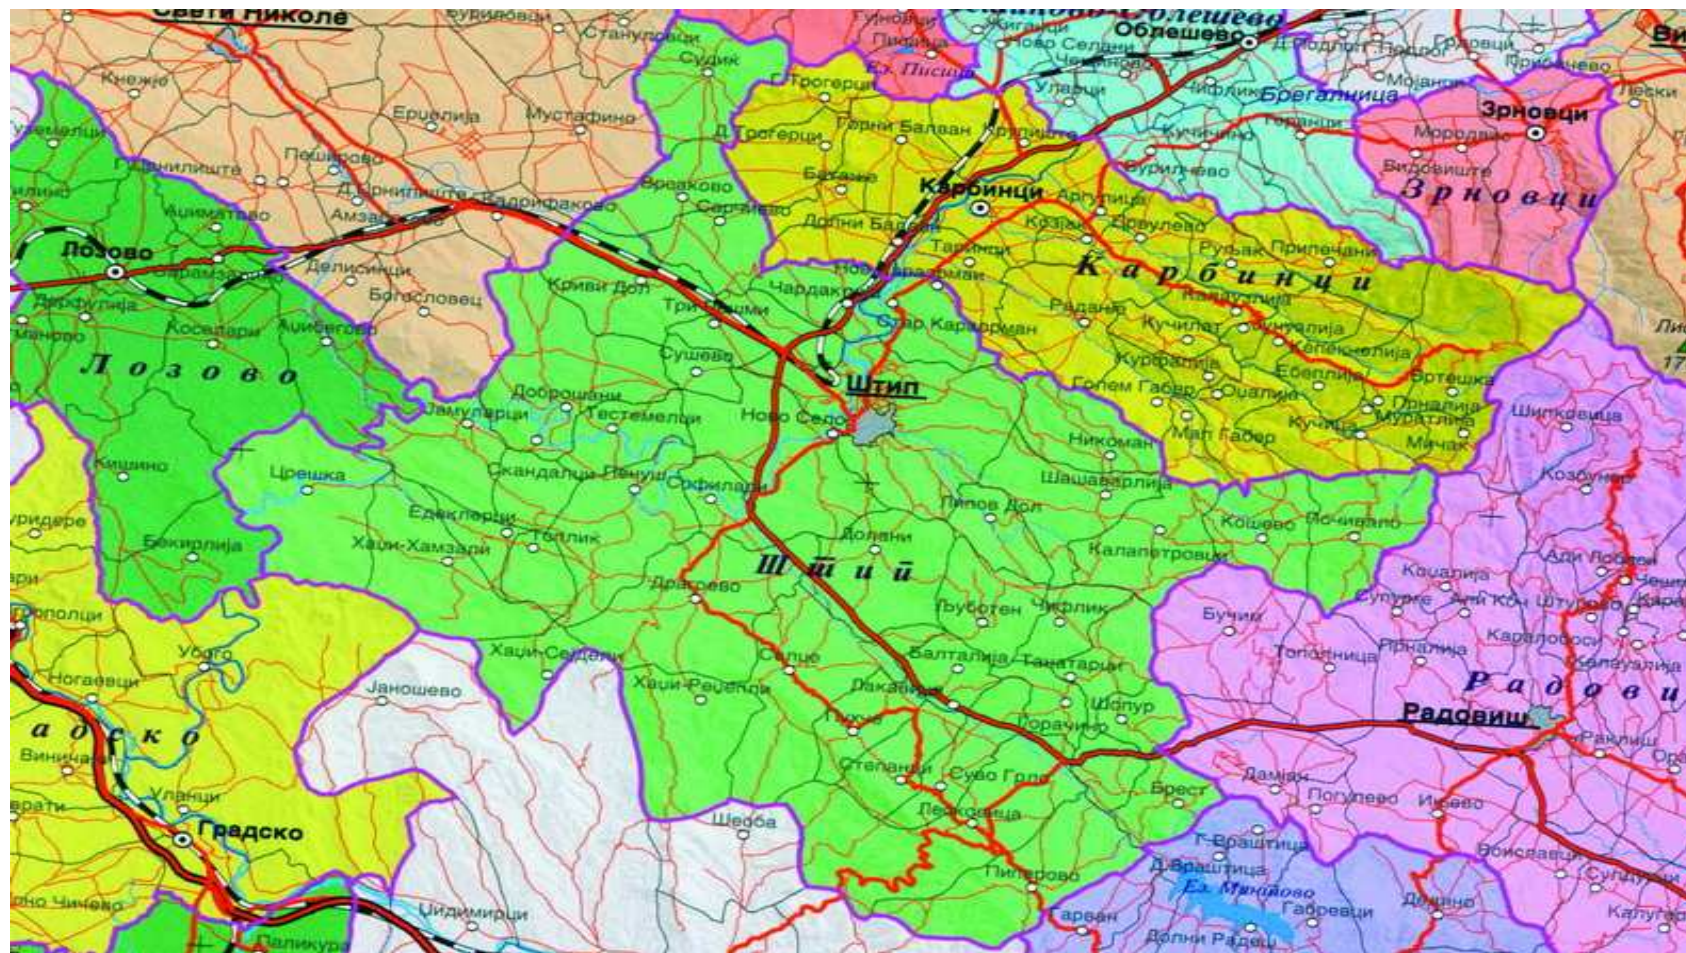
Свети Николе
Бурилчевo
Станулoвци
Судик
Пишица
Ез. Писица
Облешево
Облешево
Ново Селани
Чешиново
Улаизи
Д. Подлог
Грдовци
Прибачево
Виница
Зрновци
Мородвис
Видовиште
Зрновци
Лески
Бреғалница
Кучичино
Бурилчево
Кнежје
Ерделија
Мустафино
Пеширово
Горни Балван
Д. Трогерци
Г. Трогерци
Врсаково
Сарчиево
Кржиште
Каrбинци
Аргулица
Козјак
Довулево
Русјак
Припечани
Карбинци
Лозово
Лозово
Дорфулија
Кошевари
Аџибегово
Делисинци
Богословец
Ацимтаво
Амзабегово
Црнилиште
Радифаково
Кривиц Дол
Три Чешми
Чардаклија
Долни Балван
Таринци
Ново Караорман
Стар Караорман
Радање
Кучилат
Кепекчелија
Курфалија
Ебеплија
Вртешка
Горни Балван
Штип
Сушево
Доброшани
Тестемелци
Јамуларци
Ново Село
Голем Габер
Оцалија
Мал Габер
Кучица
Муратлија
Мичак
Шипковица
Никоман
Шашаварлија
Кишино
Цреша
Скандалци
Пенуш
Софилари
Едеклерци
Топлик
Хаџи-Хамзали
Бекирлија
Пипов Дол
Кошево
Почивало
Долани
Калапетровци
Штип
Козбунар
Дрвогово
Љуботен
Чифлик
Бучим
Коцалија
Супурге
Али Коч
Штурово
Караловоси
Топлица
Ирналија
Радовиш
Радовиш
Убого
Ногаевци
Хаџи-Сејдали
Хаџи-Реџепли
Селце
Балталија
Тататарли
Јаношево
Лакавица
Пухче
Шопур
Горачино
Степанци
Суво Грло
Лесковица
Брест
Дамјан
Погулево
Ињево
Раклиш
Виничани
Уланци
Градско
Шеоба
Г. Враштица
Д. Враштица
Ез. Мантово
Пиперово
Гарван
Габревци
Долни Радеш
Доново
Бојславци
Калугер
Чичево
Цидимирци
Паликура